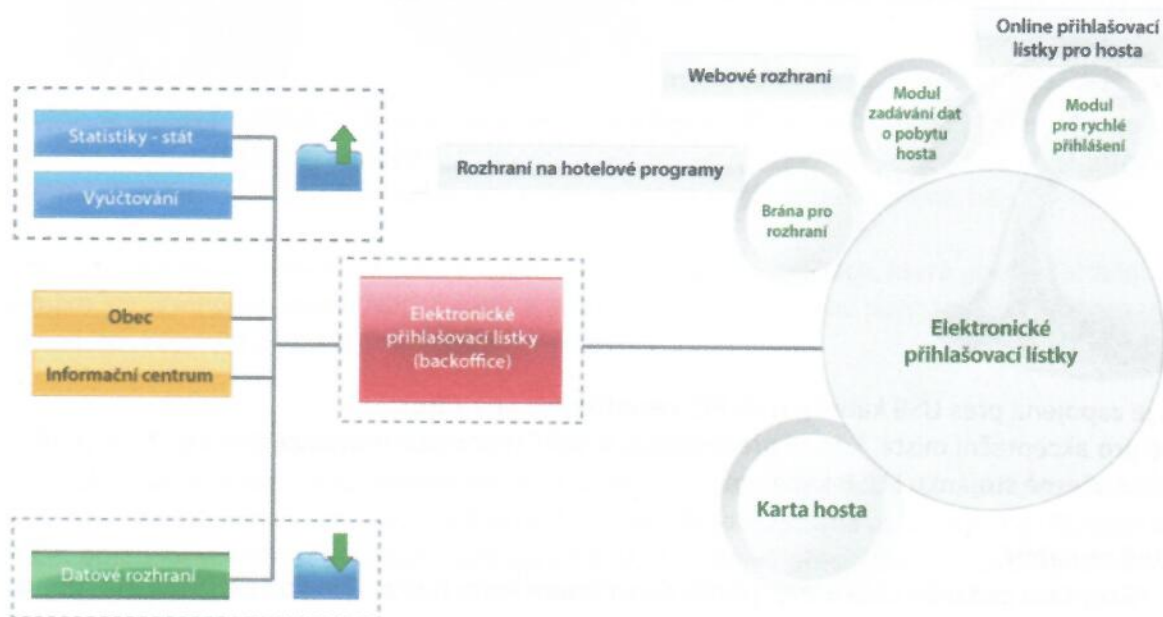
Statistiky - stát

Vyúčtování

Obec

Informační centrum

Datové rozhraní

Elektronické přihlašovací lístky (backoffice)

Rozhraní na hotelové programy

Webové rozhraní

Online přihlašovací lístky pro hosta

Brána pro rozhraní

Modul zadávání dat o pobytu hosta

Modul pro rychlé přihlášení

Elektronické přihlašovací lístky

Karta hosta